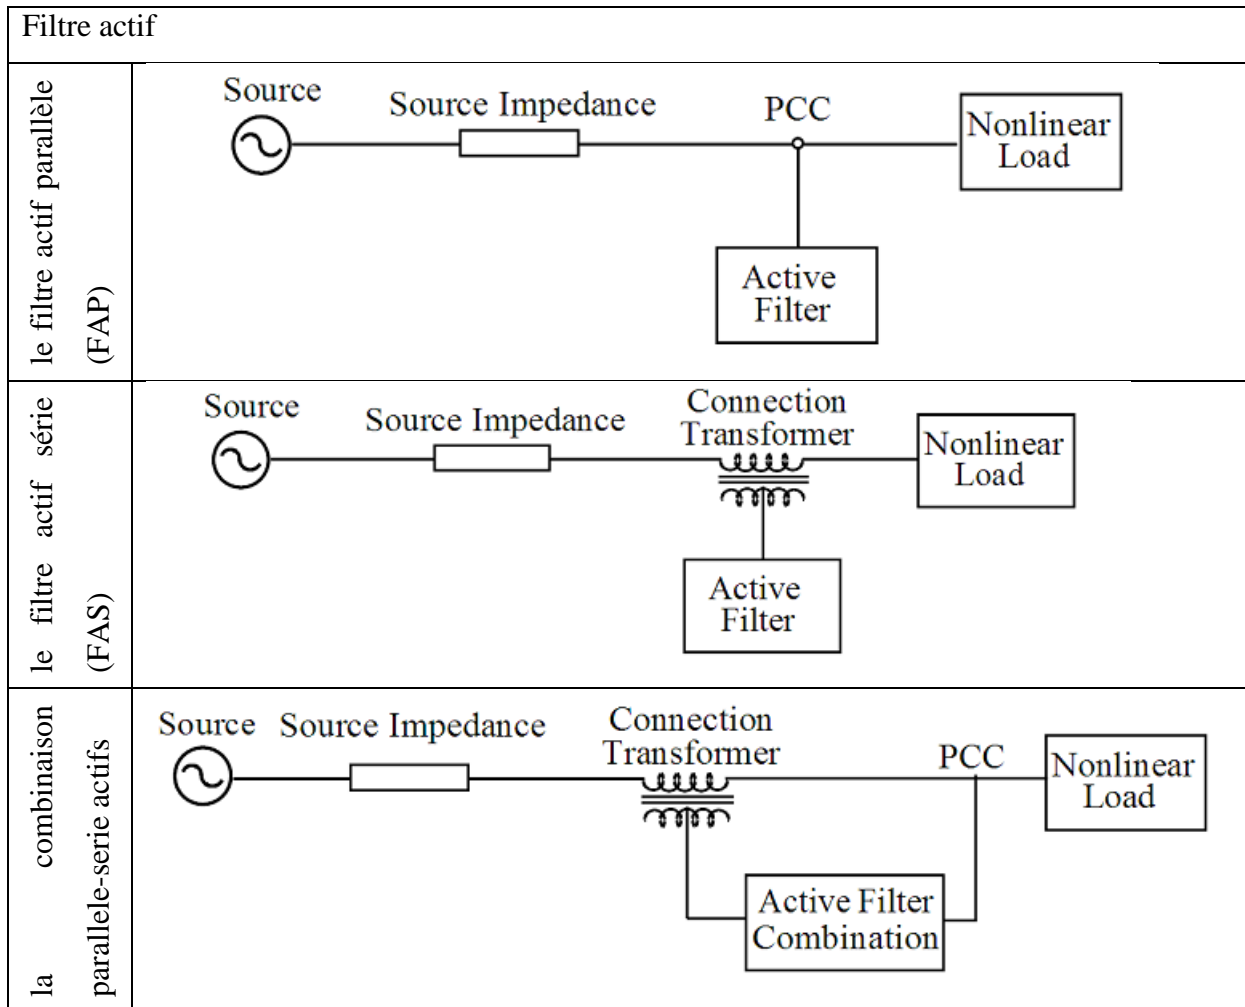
| Filtre actif | |
|---|---|
| le filtre actif parallèle (FAP) | Source, Source Impedance, PCC, Nonlinear Load, Active Filter |
| le filtre actif série (FAS) | Source, Source Impedance, Connection Transformer, Nonlinear Load, Active Filter |
| la combinaison parallele-serie actifs | Source, Source Impedance, Connection Transformer, PCC, Nonlinear Load, Active Filter Combination |